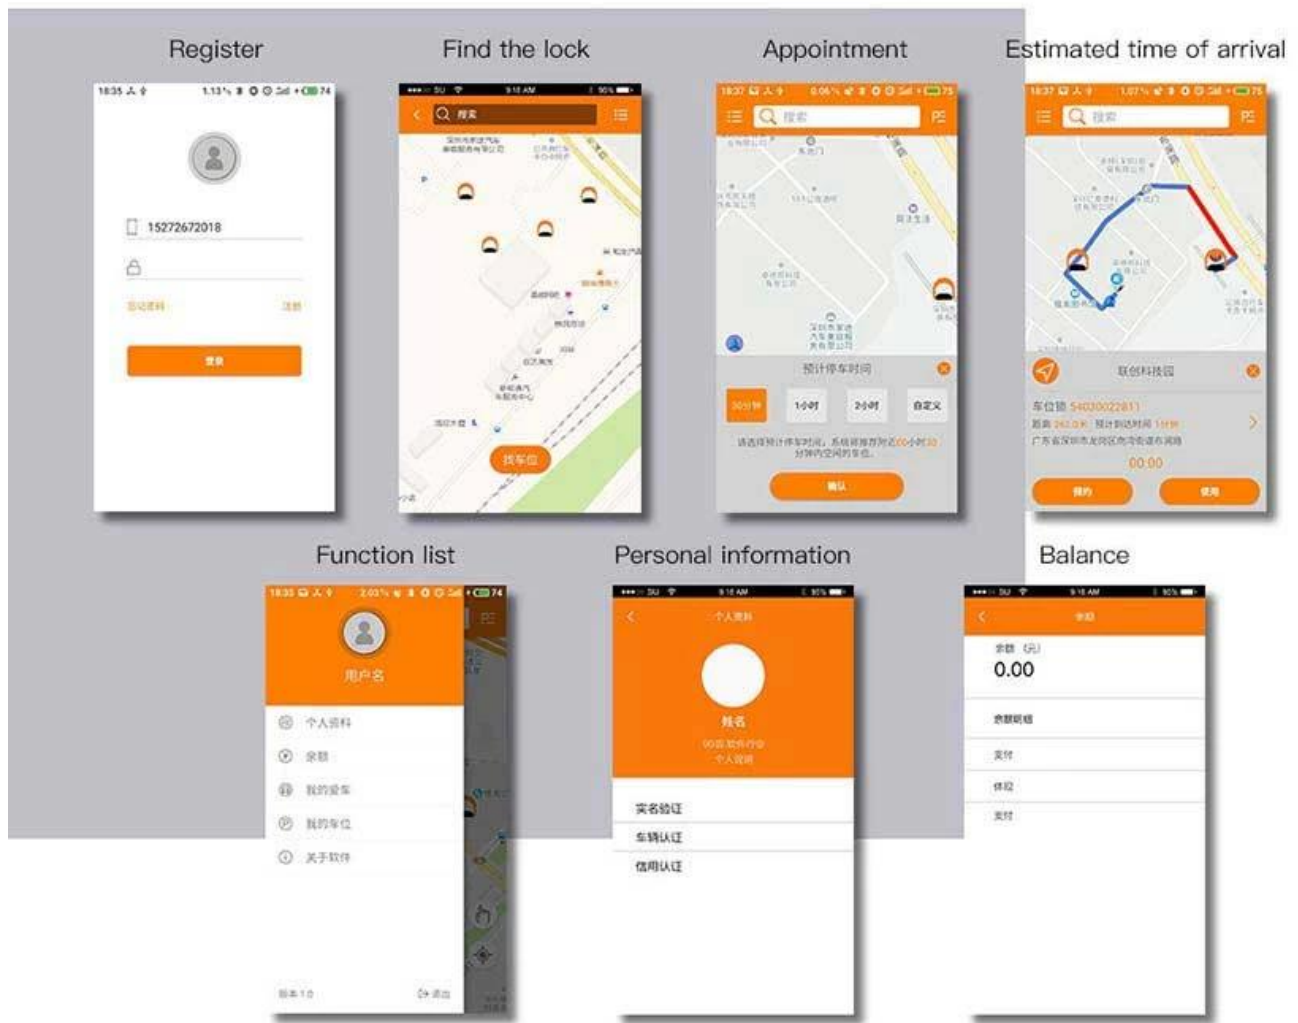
Register

Find the lock

Appointment

Estimated time of arrival

15272672018

登录

搜索

找车位

搜索

预计停车时间

30分钟

1小时

2小时

自定义

确认

搜索

联创科技园

车位号 54020022811

00:00

预约

使用

Function list

Personal information

Balance

用户名

个人资料

余额

我的爱车

我的车位

关于软件

个人资料

姓名

实名验证

车辆认证

信用认证

余额

余额（元）

0.00

余额明细

支付

体现

支付